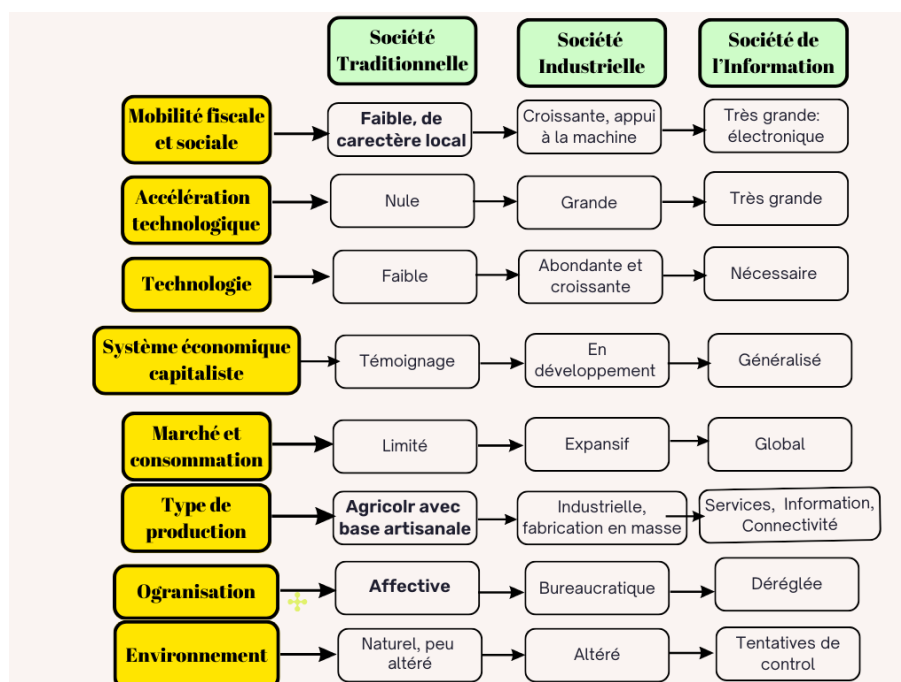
|  | Société Traditionnelle | Société Industrielle | Société de l'Information |
|---|---|---|---|
| Mobilité fiscale et sociale | Faible, de carectère local | Croissante, appui à la machine | Très grande: électronique |
| Accélération technologique | Nule | Grande | Très grande |
| Technologie | Faible | Abondante et croissante | Nécessaire |
| Système économique capitaliste | Témoignage | En développement | Généralisé |
| Marché et consommation | Limité | Expansif | Global |
| Type de production | Agricolr avec base artisanale | Industrielle, fabrication en masse | Services, Information, Connectivité |
| Ogranisation | Affective | Bureaucratique | Déréglée |
| Environnement | Naturel, peu altéré | Altéré | Tentatives de control |